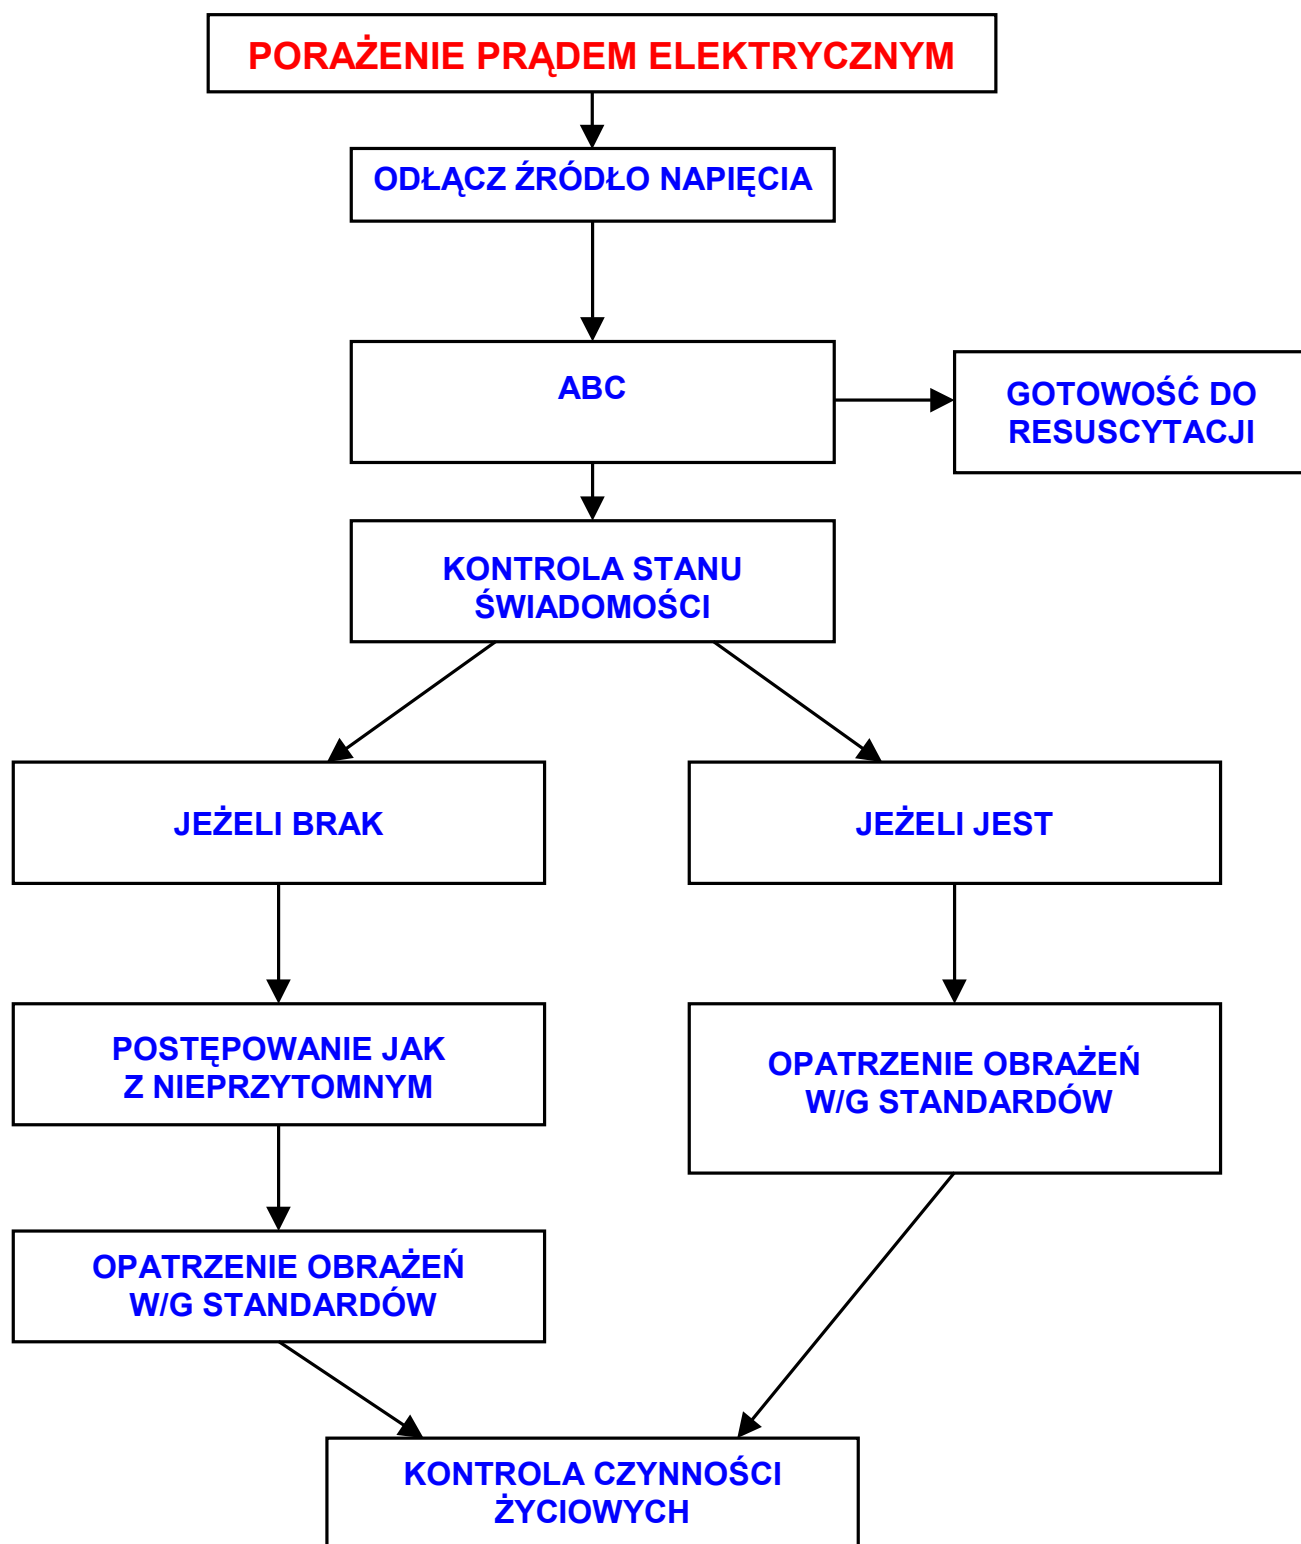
PORAŻENIE PRĄDEM ELEKTRYCZNYM

ODŁĄCZ ŹRÓDŁO NAPIĘCIA

ABC

GOTOWOŚĆ DO RESUSCYTACJI

KONTROLA STANU ŚWIADOMOŚCI

JEŻELI BRAK

JEŻELI JEST

POSTĘPOWANIE JAK Z NIEPRZYTOMNYM

OPATRZENIE OBRAŻEŃ W/G STANDARDÓW

OPATRZENIE OBRAŻEŃ W/G STANDARDÓW

KONTROLA CZYNNOŚCI ŻYCIOWYCH